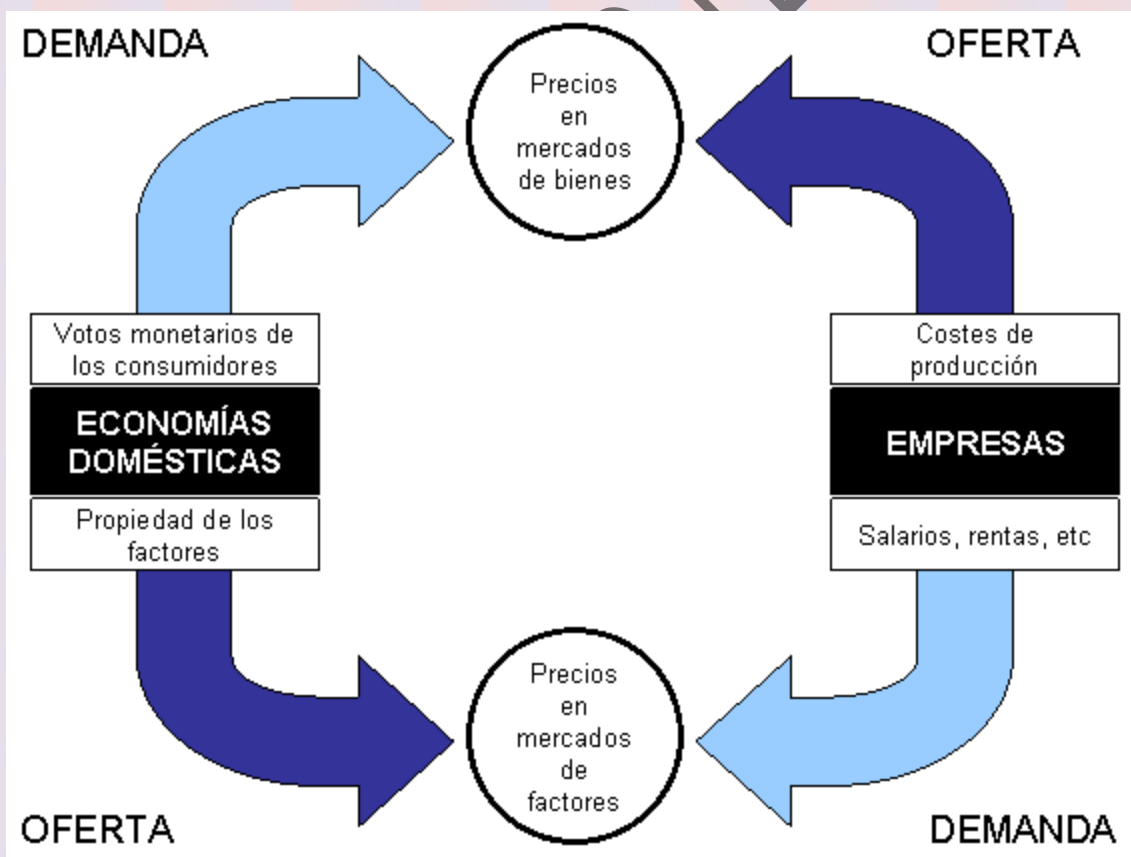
DEMANDA

OFERTA

Precios en mercados de bienes

Votos monetarios de los consumidores

ECONOMÍAS DOMÉSTICAS

Propiedad de los factores

Costes de producción

EMPRESAS

Salarios, rentas, etc

Precios en mercados de factores

OFERTA

DEMANDA